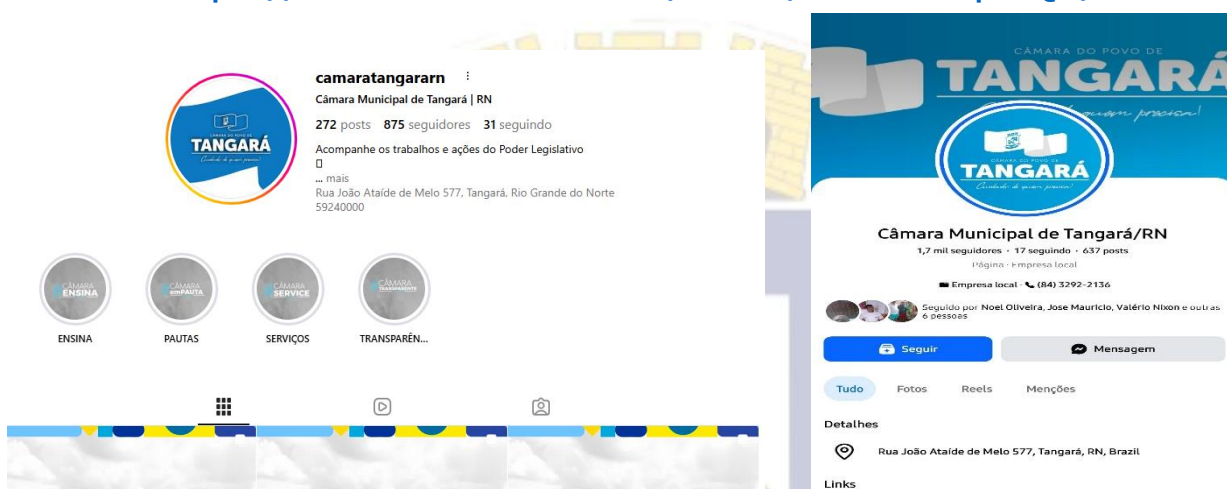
camaratangararn

Câmara Municipal de Tangará | RN

272 posts 875 seguidores 31 seguindo

Acompanhe os trabalhos e ações do Poder Legislativo

... mais

Rua João Ataíde de Melo 577, Tangará, Rio Grande do Norte 59240000

CÂMARA DO POVO DE TANGARÁ

Cuidando de quem precisa!

CÂMARA ENSINA

CÂMARA em PAUTA

CÂMARA SERVICE

CÂMARA TRANSPARENTE

ENSINA

PAUTAS

SERVIÇOS

TRANSPARÊN...

CÂMARA DO POVO DE TANGARÁ

Cuidando de quem precisa!

CÂMARA DO POVO DE TANGARÁ

Cuidando de quem precisa!

Câmara Municipal de Tangará/RN

1,7 mil seguidores · 17 seguindo · 637 posts

Página · Empresa local

Empresa local · (84) 3292-2136

Seguido por Noel Oliveira, Jose Mauricio, Valério Nixon e outras 6 pessoas

Seguir

Mensagem

Tudo Fotos Reels Menções

Detalhes

Rua João Ataíde de Melo 577, Tangará, RN, Brazil

Links